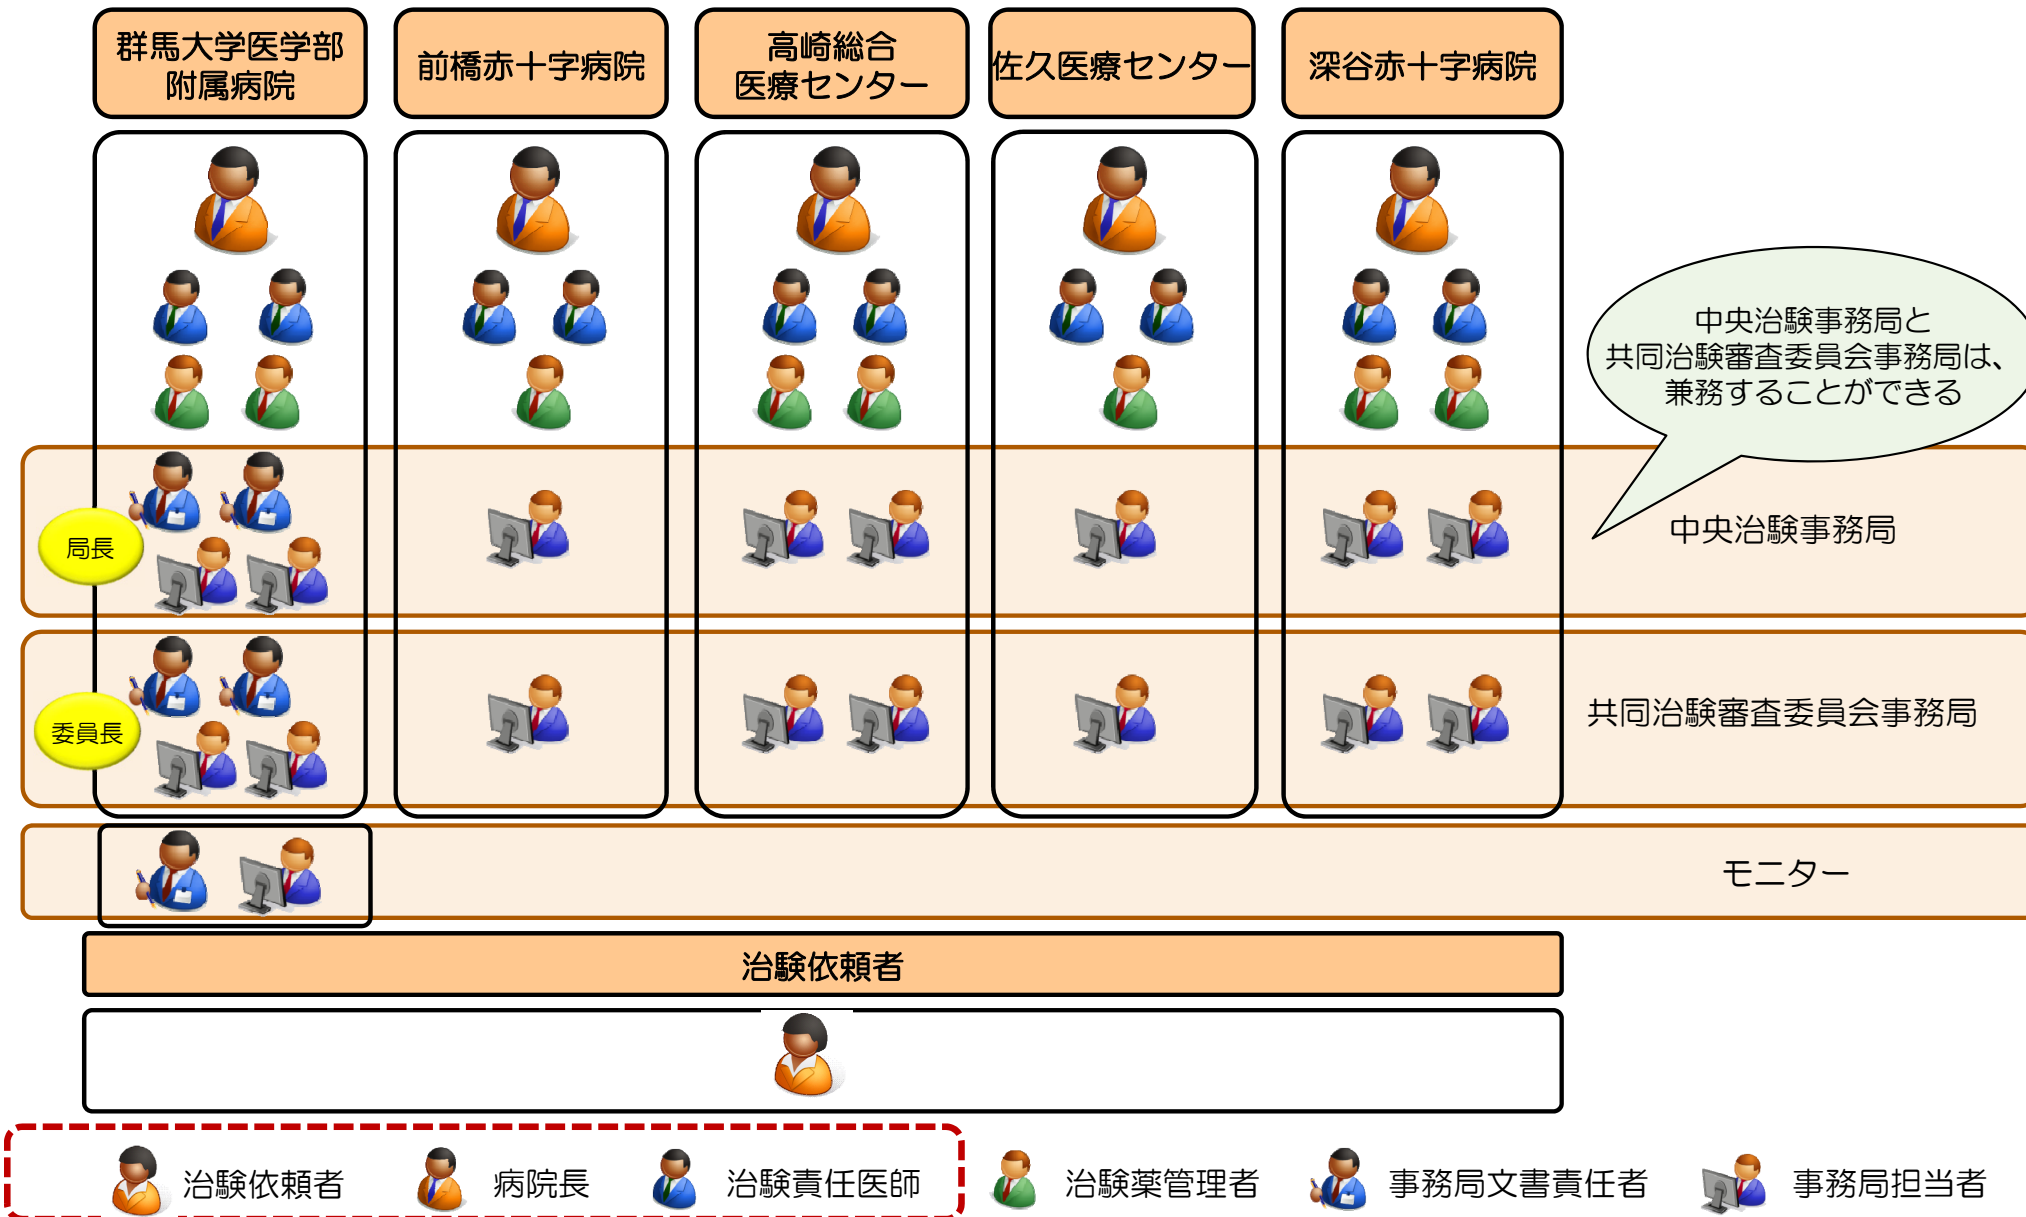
群馬大学医学部附属病院

前橋赤十字病院

高崎総合医療センター

佐久医療センター

深谷赤十字病院

中央治験事務局と共同治験審査委員会事務局は、兼務することができる

局長

中央治験事務局

委員長

共同治験審査委員会事務局

モニター

治験依頼者

治験依頼者

病院長

治験責任医師

治験薬管理者

事務局文書責任者

事務局担当者